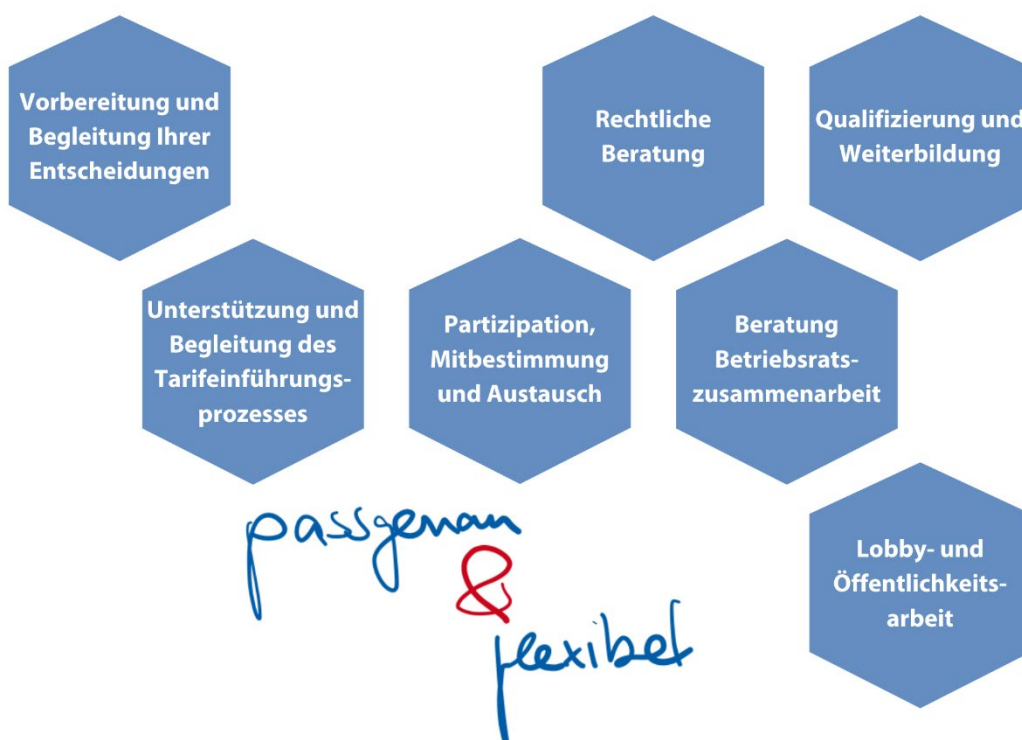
Vorbereitung und Begleitung Ihrer Entscheidungen

Rechtliche Beratung

Qualifizierung und Weiterbildung

Unterstützung und Begleitung des Tarifeinführungsprozesses

Partizipation, Mitbestimmung und Austausch

Beratung Betriebsratszusammenarbeit

passgenau & flexibel

Lobby- und Öffentlichkeitsarbeit